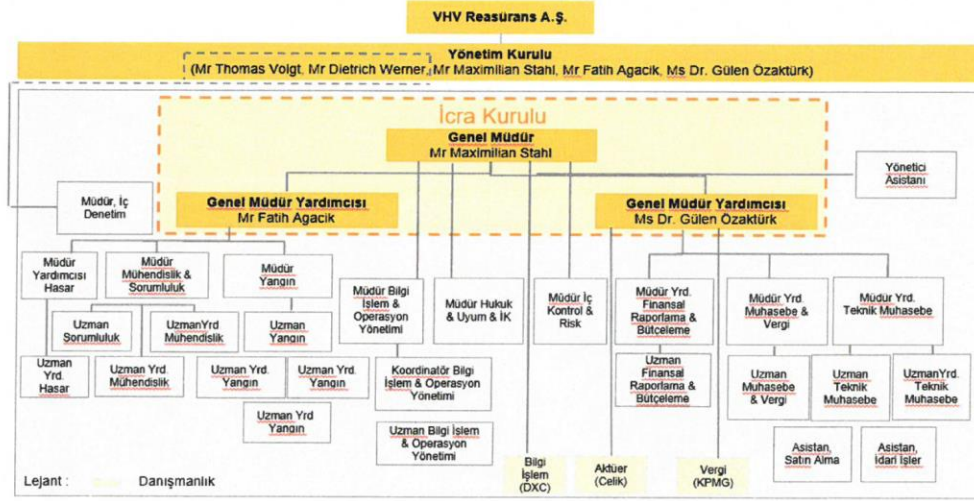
VHV Reasürans A.Ş.

Yönetim Kurulu
(Mr Thomas Voigt, Mr Dietrich Werner, Mr Maximilian Stahl, Mr Fatih Agacik, Ms Dr. Gülen Özaktürk)

İcra Kurulu

Genel Müdür
Mr Maximilian Stahl

Yönetici Asistanı

Müdür, İç Denetim

Genel Müdür Yardımcısı
Mr Fatih Agacik

Genel Müdür Yardımcısı
Ms Dr. Gülen Özaktürk

Müdür Yardımcısı Hasar

Müdür Mühendislik & Sorumluluk

Müdür Yangın

Müdür Bilgi İşlem & Operasyon Yönetimi

Müdür Hukuk & Uyum & İK

Müdür İç Kontrol & Risk

Müdür Yrd. Finansal Raporlama & Bütçeleme

Müdür Yrd. Muhasebe & Vergi

Müdür Yrd. Teknik Muhasebe

Uzman Sorumluluk

UzmanYrd Mühendislik

Uzman Yangın

Uzman Yrd. Hasar

Uzman Yrd. Mühendislik

Uzman Yrd. Yangın

Uzman Yrd. Yangın

Uzman Yrd Yangın

Koordinatör Bilgi İşlem & Operasyon Yönetimi

Uzman Bilgi İşlem & Operasyon Yönetimi

Uzman Finansal Raporlama & Bütçeleme

Uzman Muhasebe & Vergi

Uzman Teknik Muhasebe

UzmanYrd. Teknik Muhasebe

Asistan, Satın Alma

Asistan, İdari İşler

Bilgi İşlem (DXC)

Aktüer (Celik)

Vergi (KPMG)

Lejant : Danışmanlık